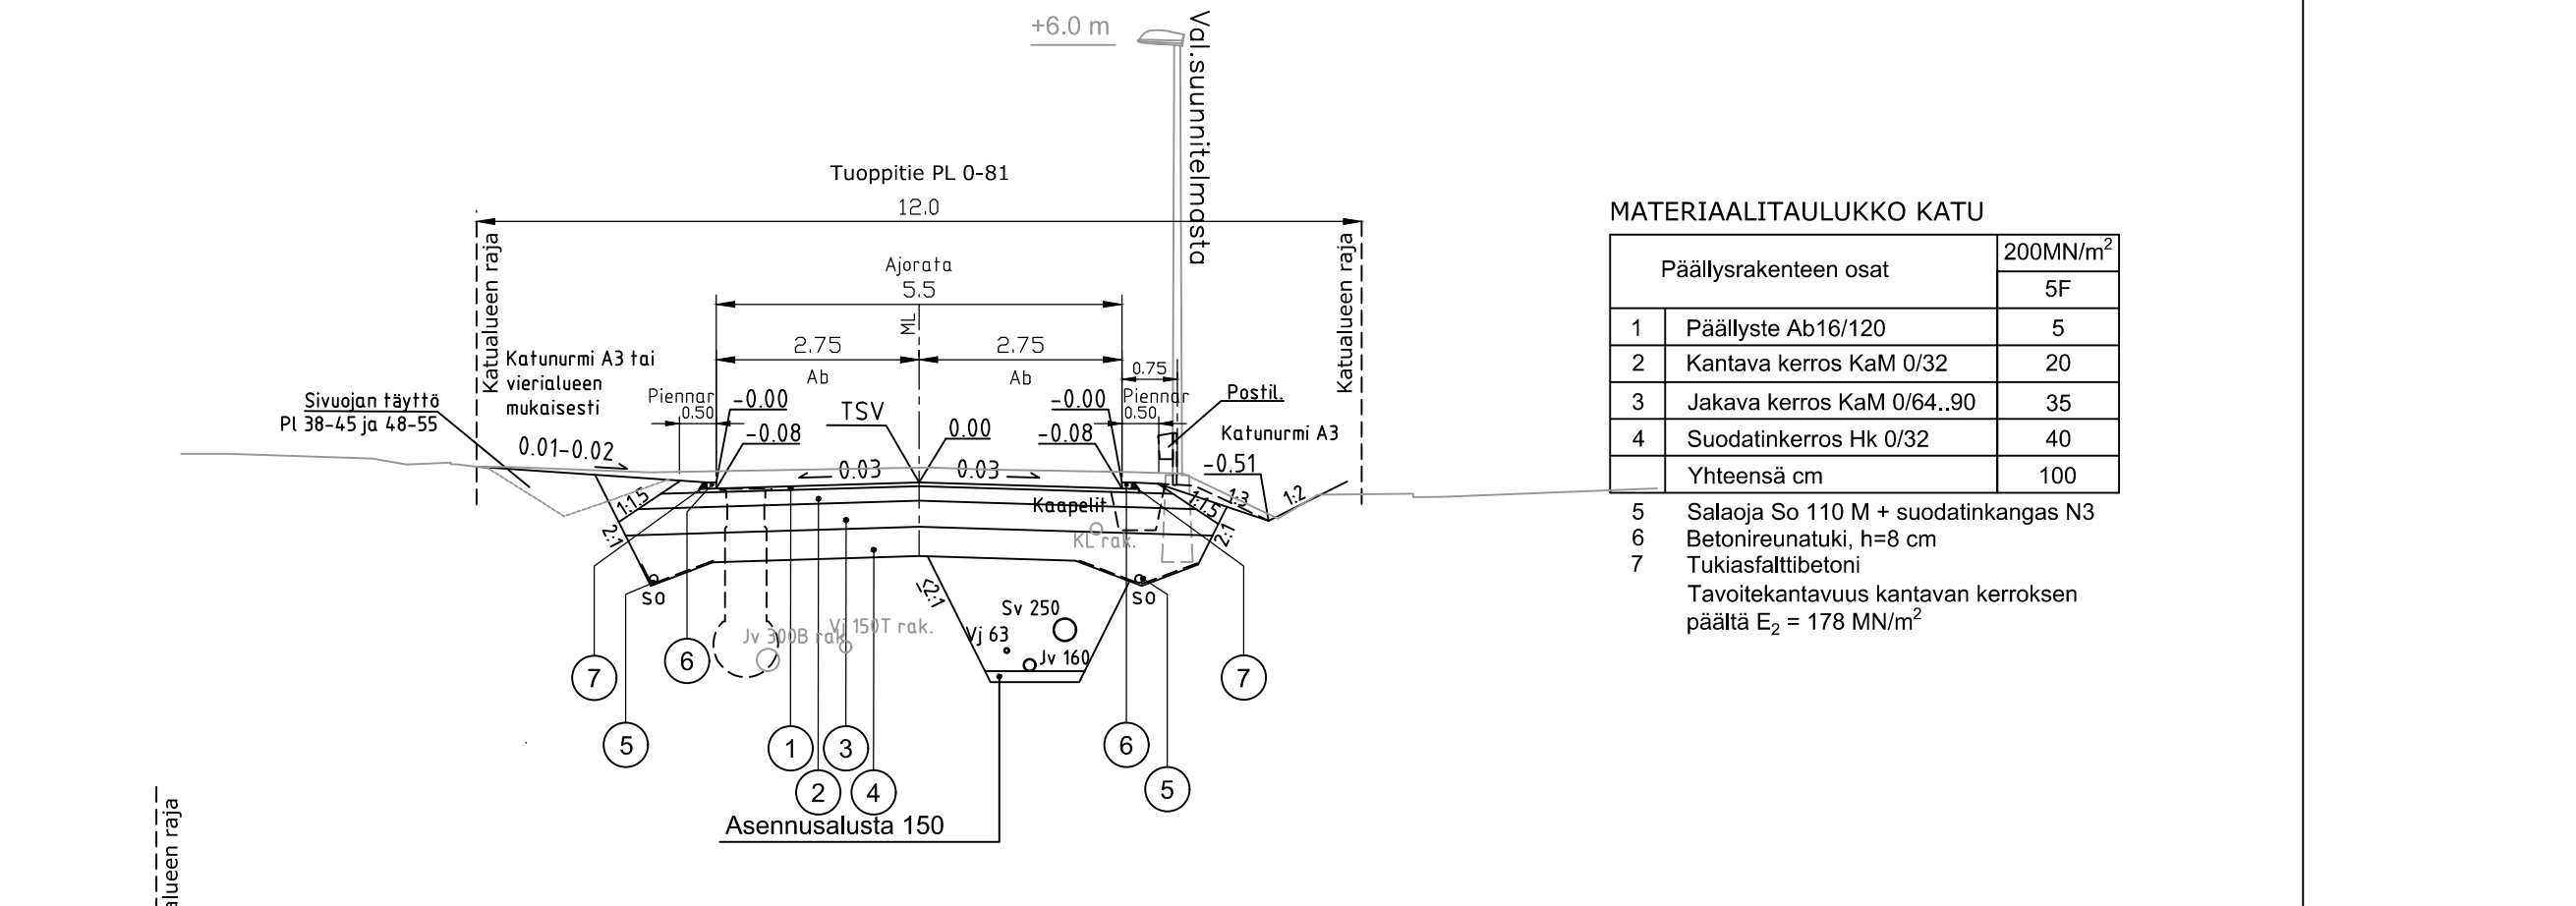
+6.0 m

Val.suunnitelmasta

Tuoppitie PL 0-81

12.0

Katualueen raja

Katualueen raja

Ajorata
5.5

ML

2.75
Ab

2.75
Ab

0.75

Katunurmi A3 tai vierialueen mukaisesti

Sivuojan täyttö
Pl 38-45 ja 48-55

Piennar
0.50

-0.00
-0.08

TSV

0.00

-0.00
-0.08

Piennar
0.50

Postil.

Katunurmi A3

0.01-0.02

0.03

0.03

-0.51

1:1.5

2:1

1:1.5

1:3

1:2

2:1

Kaapelit

KL rak.

2:1

So

So

Sv 250

Vj 63

Jv 160

Jv 300B rak.

Vj 150T rak.

7
6
5
1
2
3
4
6
5
7

Asennusalusta 150

alueen raja

MATERIAALITAULUKKO KATU

| Päällysrakenteen osat | | 200MN/m$^2$ 5F |
|---|---|---|
| 1 | Päällyste Ab16/120 | 5 |
| 2 | Kantava kerros KaM 0/32 | 20 |
| 3 | Jakava kerros KaM 0/64..90 | 35 |
| 4 | Suodatinkerros Hk 0/32 | 40 |
| | Yhteensä cm | 100 |

5 Salaoja So 110 M + suodatinkangas N3
6 Betonireunatuki, h=8 cm
7 Tukiasfalttibetoni
Tavoitekantavuus kantavan kerroksen päältä $E_2$ = 178 MN/m$^2$